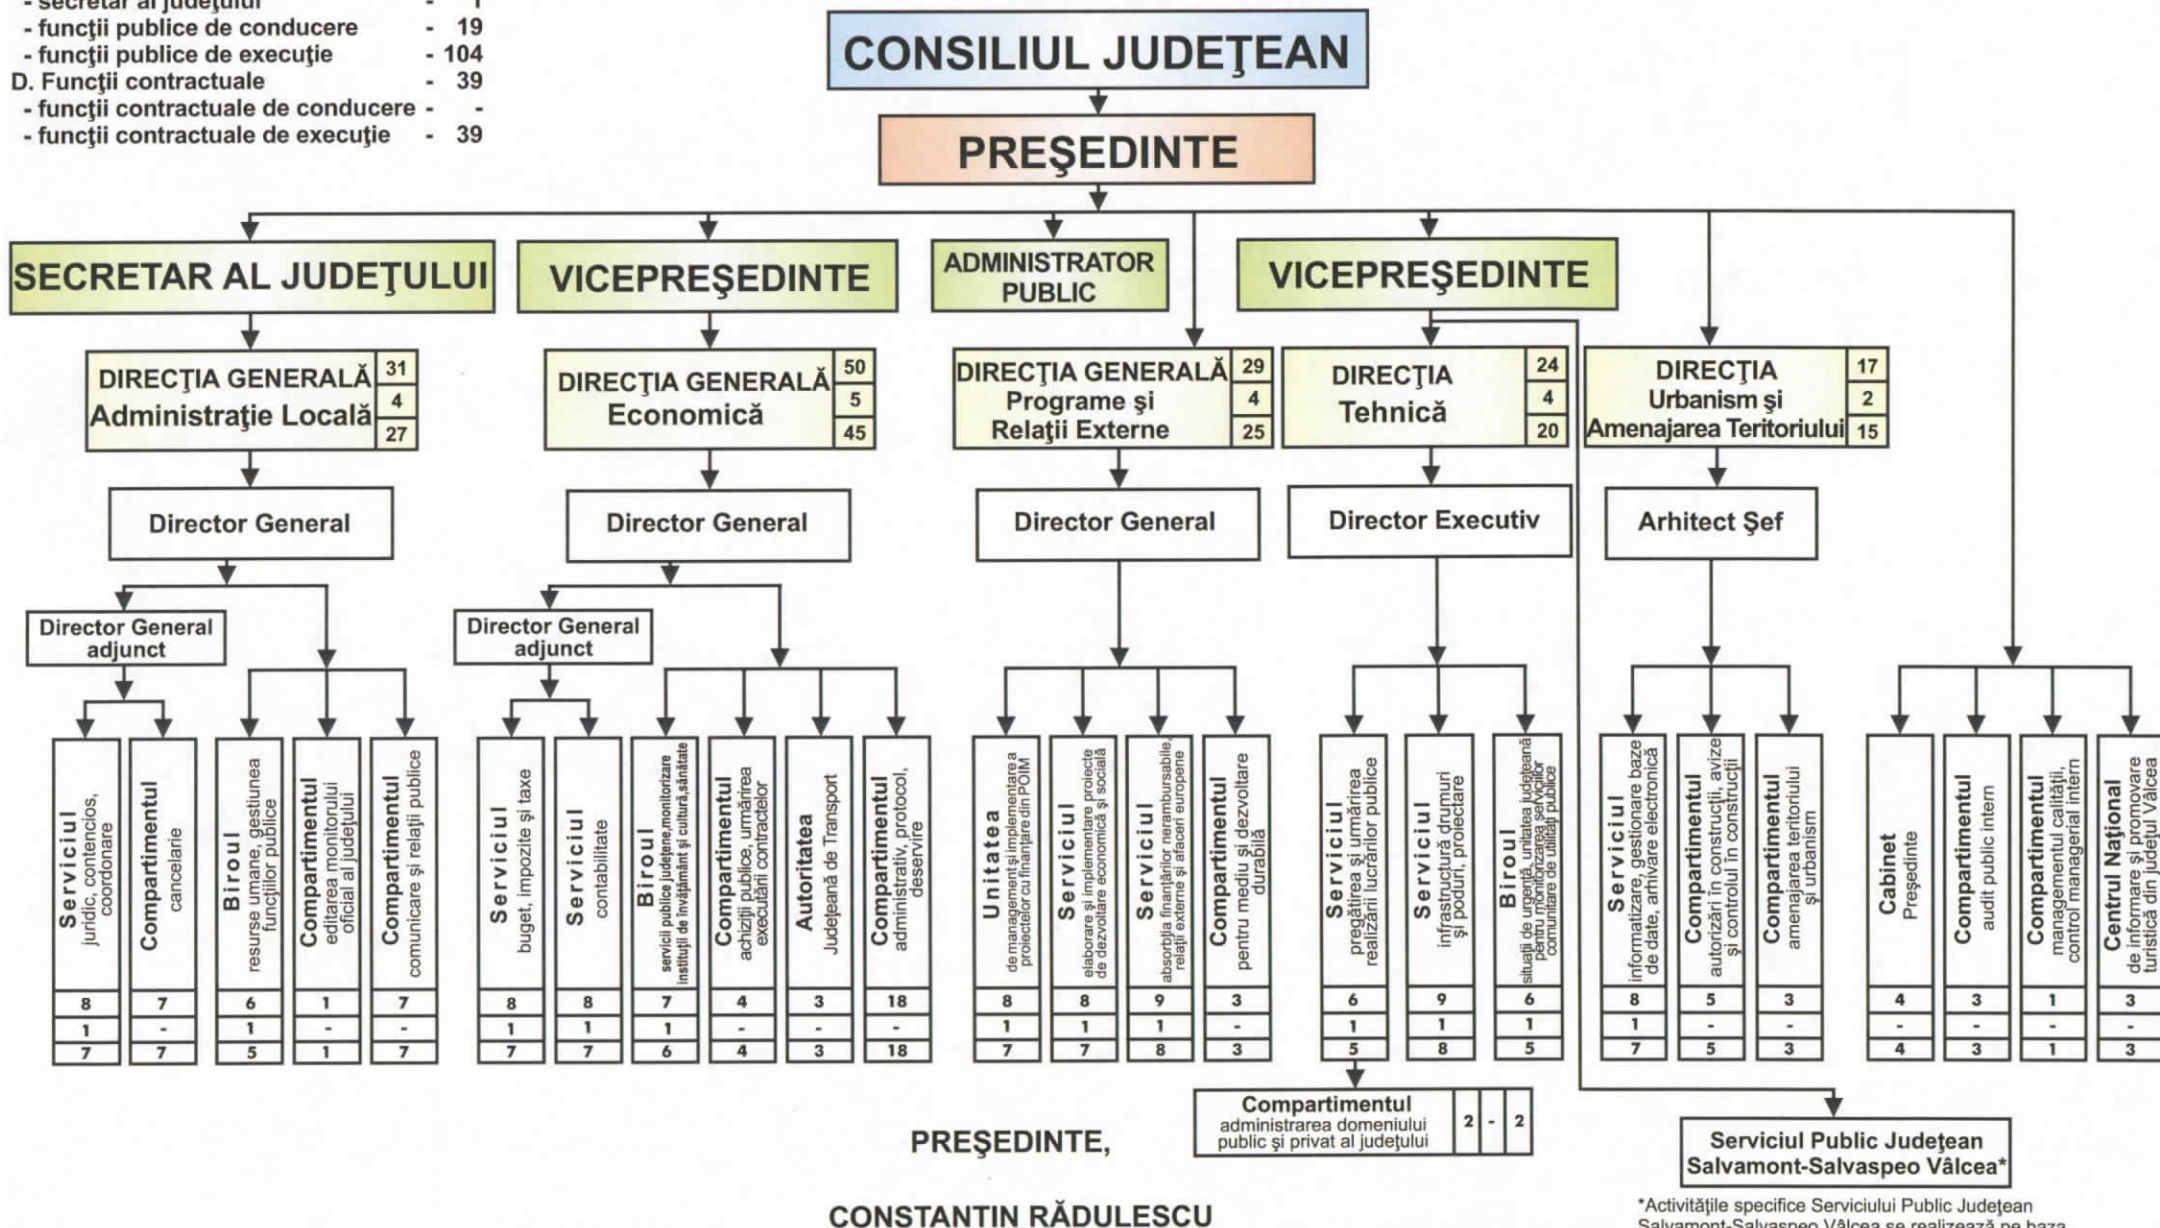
- secretar al judeţului - 1
- funcţii publice de conducere - 19
- funcţii publice de execuţie - 104
D. Funcţii contractuale - 39
- funcţii contractuale de conducere - -
- funcţii contractuale de execuţie - 39

CONSILIUL JUDEŢEAN

PREŞEDINTE

SECRETAR AL JUDEŢULUI

VICEPREŞEDINTE

ADMINISTRATOR PUBLIC

VICEPREŞEDINTE

DIRECŢIA GENERALĂ Administraţie Locală 31 4 27

DIRECŢIA GENERALĂ Economică 50 5 45

DIRECŢIA GENERALĂ Programe şi Relaţii Externe 29 4 25

DIRECŢIA Tehnică 24 4 20

DIRECŢIA Urbanism şi Amenajarea Teritoriului 17 2 15

Director General

Director General

Director General

Director Executiv

Arhitect Şef

Director General adjunct

Director General adjunct

| Serviciul juridic, contencios, coordonare | Compartimentul cancelarie | Biroul resurse umane, gestiunea funcţiilor publice | Compartimentul editarea monitorului oficial al judeţului | Compartimentul comunicare şi relaţii publice |
|---|---|---|---|---|
| 8 | 7 | 6 | 1 | 7 |
| 1 | - | 1 | - | - |
| 7 | 7 | 5 | 1 | 7 |

| Serviciul buget, impozite şi taxe | Serviciul contabilitate | Biroul servicii publice judeţene,monitorizare instituţii de învăţământ şi cultură,sănătate | Compartimentul achiziţii publice, urmărirea executării contractelor | Autoritatea Judeţeană de Transport | Compartimentul administrativ, protocol, deservire |
|---|---|---|---|---|---|
| 8 | 8 | 7 | 4 | 3 | 18 |
| 1 | 1 | 1 | - | - | - |
| 7 | 7 | 6 | 4 | 3 | 18 |

| Unitatea de management şi implementare a proiectelor cu finanţare din POIM | Serviciul elaborare şi implementare proiecte de dezvoltare economică şi socială | Serviciul absorbţia finanţărilor nerambursabile, relaţii externe şi afaceri europene | Compartimentul pentru mediu şi dezvoltare durabilă |
|---|---|---|---|
| 8 | 8 | 9 | 3 |
| 1 | 1 | 1 | - |
| 7 | 7 | 8 | 3 |

| Serviciul pregătirea şi urmărirea realizării lucrărilor publice | Serviciul infrastructură drumuri şi poduri, proiectare | Biroul situaţii de urgenţă, unitatea judeţeană pentru monitorizarea serviciilor comunitare de utilităţi publice |
|---|---|---|
| 6 | 9 | 6 |
| 1 | 1 | 1 |
| 5 | 8 | 5 |

| Serviciul informatizare, gestionare baze de date, arhivare electronică | Compartimentul autorizări în construcţii, avize şi controlul în construcţii | Compartimentul amenajarea teritoriului şi urbanism |
|---|---|---|
| 8 | 5 | 3 |
| 1 | - | - |
| 7 | 5 | 3 |

| Cabinet Preşedinte | Compartimentul audit public intern | Compartimentul managementul calităţii, control managerial intern | Centrul Naţional de informare şi promovare turistică din judeţul Vâlcea |
|---|---|---|---|
| 4 | 3 | 1 | 3 |
| - | - | - | - |
| 4 | 3 | 1 | 3 |

Compartimentul administrarea domeniului public şi privat al judeţului 2 - 2

Serviciul Public Judeţean Salvamont-Salvaspeo Vâlcea*

PREŞEDINTE,

CONSTANTIN RĂDULESCU

*Activităţile specifice Serviciului Public Judeţean Salvamont-Salvaspeo Vâlcea se realizează pe baza